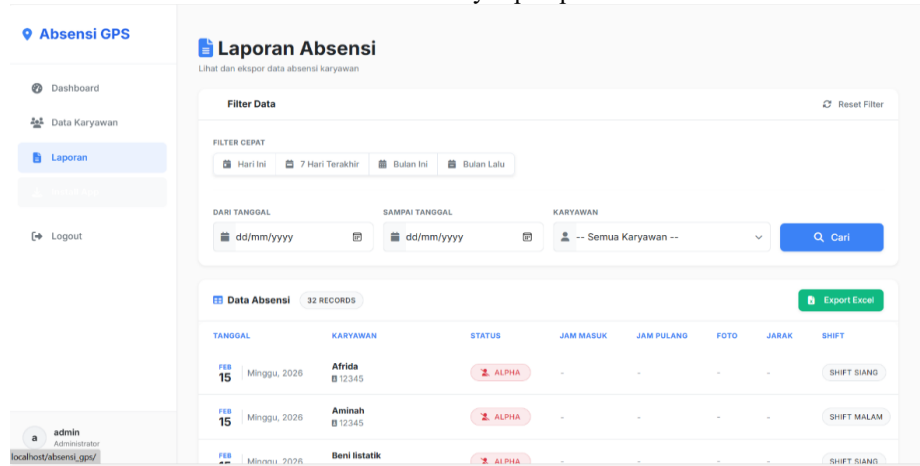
Absensi GPS

Dashboard
Data Karyawan
Laporan
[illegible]
Logout

admin
Administrator
a

localhost/absensi_gps/

Laporan Absensi
Lihat dan ekspor data absensi karyawan

Filter Data
Reset Filter

FILTER CEPAT
Hari Ini
7 Hari Terakhir
Bulan Ini
Bulan Lalu

DARI TANGGAL
dd/mm/yyyy
SAMPAI TANGGAL
dd/mm/yyyy
KARYAWAN
-- Semua Karyawan --
Cari

Data Absensi
32 RECORDS
Export Excel

| TANGGAL | | KARYAWAN | STATUS | JAM MASUK | JAM PULANG | FOTO | JARAK | SHIFT |
|---|---|---|---|---|---|---|---|---|
| FEB 15 | Minggu, 2026 | Afrida 12345 | ALPHA | - | - | - | - | SHIFT SIANG |
| FEB 15 | Minggu, 2026 | Aminah 12345 | ALPHA | - | - | - | - | SHIFT MALAM |
| FEB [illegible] | Minggu, 2026 | Beni listatik | ALPHA | - | - | - | - | SHIFT SIANG |